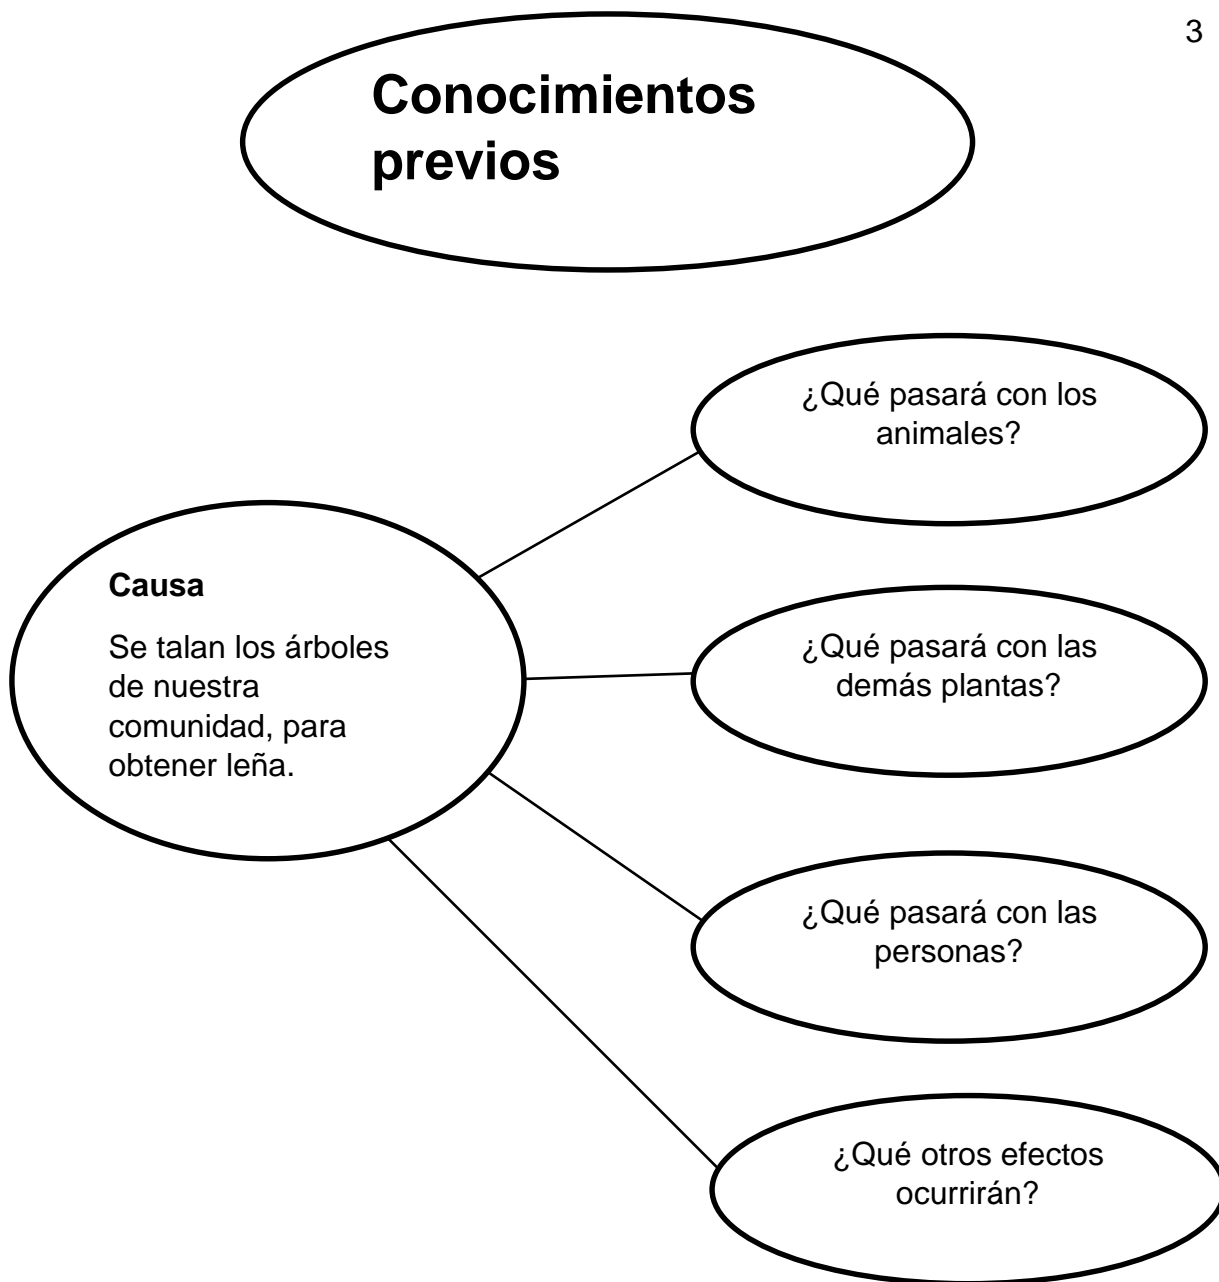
3

Conocimientos previos

¿Qué pasará con los animales?

Causa

Se talan los árboles de nuestra comunidad, para obtener leña.

¿Qué pasará con las demás plantas?

¿Qué pasará con las personas?

¿Qué otros efectos ocurrirán?